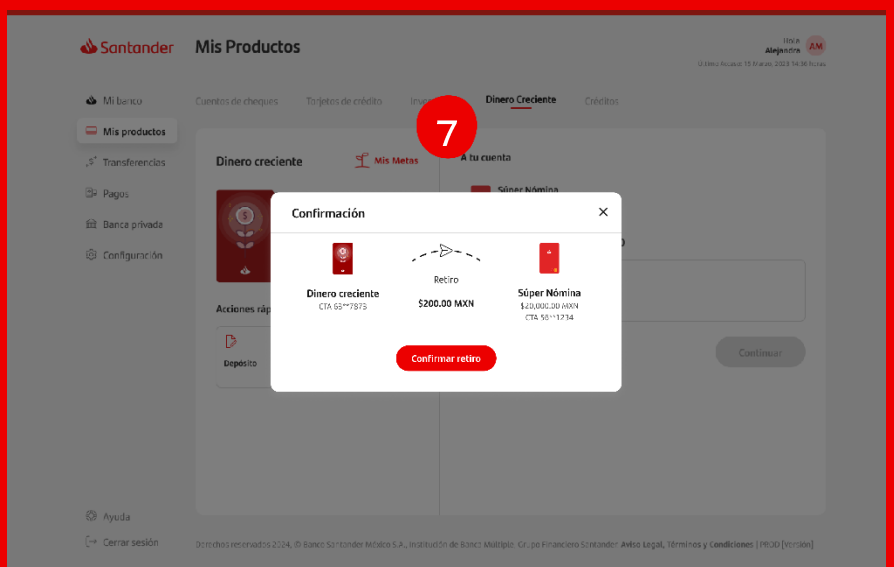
Santander Mis Productos

Hola
Alejandra AM
Último Acceso 15 Marzo, 2023 14:36 horas

Mi banco
Mis productos
Transferencias
Pagos
Banca privada
Configuración

Cuentas de cheques Tarjetas de crédito Inv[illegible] Dinero Creciente Créditos

7

Dinero creciente Mis Metas

A tu cuenta
Súper Nómina

Acciones ráp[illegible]
Depósito

Continuar

Confirmación

Dinero creciente
CTA 65**7875

Retiro
$200.00 MXN

Súper Nómina
$20,000.00 MXN
CTA 56**1234

Confirmar retiro

Ayuda
Cerrar sesión

Derechos reservados 2024, © Banco Santander México S.A., Institución de Banca Múltiple, Grupo Financiero Santander Aviso Legal, Términos y Condiciones | PROD [Versión]